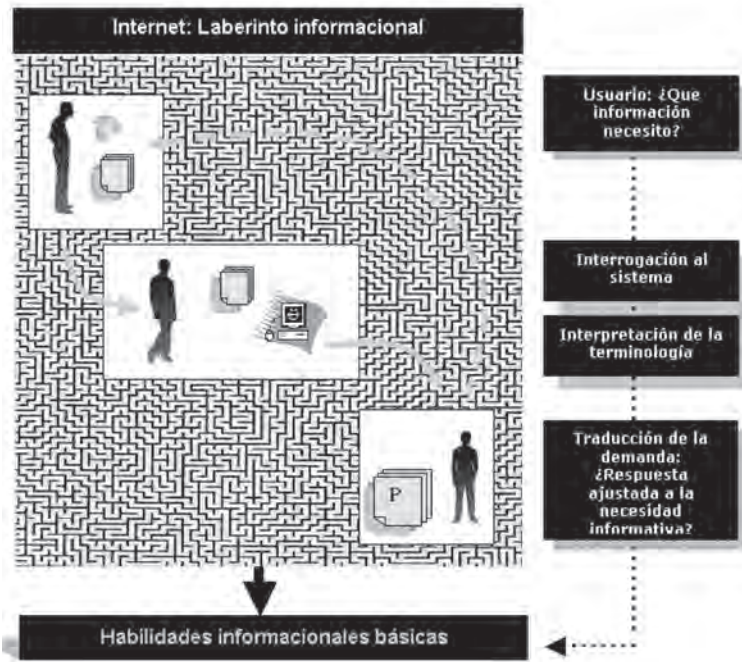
Internet: Laberinto informacional

P

Usuario: ¿Que información necesito?

Interrogación al sistema

Interpretación de la terminología

Traducción de la demanda: ¿Respuesta ajustada a la necesidad informativa?

Habilidades informacionales básicas